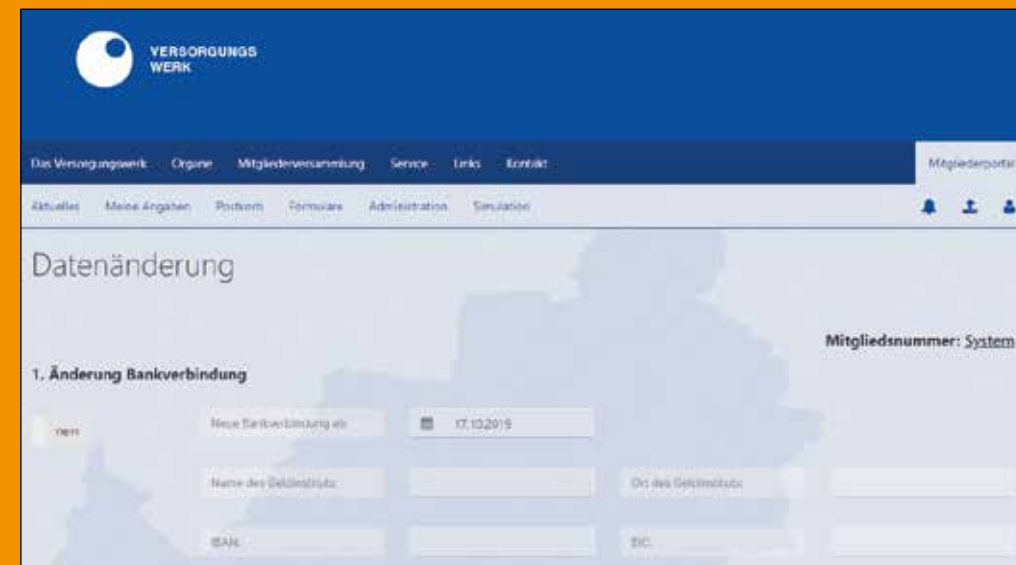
VERSORGUNGS
WERK

Das Versorgungswerk Organe Mitgliederversammlung Service Links Kontakt

Mitgliederportal

Aktuelles Meine Angaben Postkorb Formulare Administration Simulation

Datenänderung

Mitgliedsnummer: System

1. Änderung Bankverbindung

nein

Neue Bankverbindung ab

17.10.2019

Name des Geldinstituts

Ort des Geldinstituts

IBAN

BIC